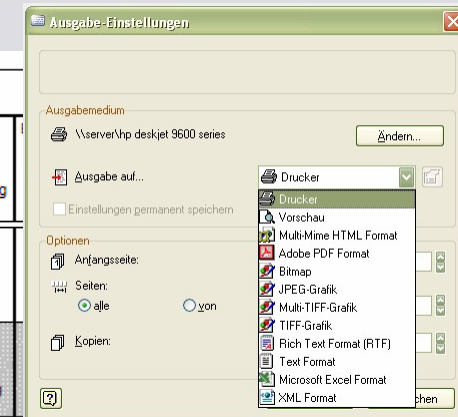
Ausgabe-Einstellungen

Ausgabemedium

\\server\hp deskjet 9600 series

Ändern...

Ausgabe auf...

Drucker

Einstellungen permanent speichern

Optionen

Anfangsseite:

Seiten:

alle

von

Kopien:

Drucker
Vorschau
Multi-Mime HTML Format
Adobe PDF Format
Bitmap
JPEG-Grafik
Multi-TIFF-Grafik
TIFF-Grafik
Rich Text Format (RTF)
Text Format
Microsoft Excel Format
XML Format

?

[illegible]chen

g